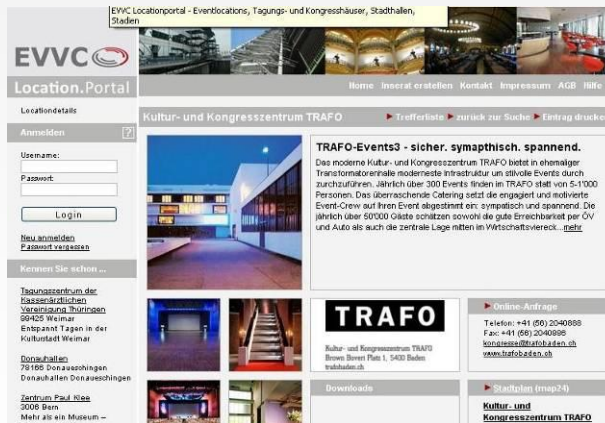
EVVC Locationportal - Eventlocations, Tagungs- und Kongresshäuser, Stadthallen, Stadien

EVVC

Location.Portal

Home Inserat erstellen Kontakt Impressum AGB Hilfe

Locationdetails

Kultur- und Kongresszentrum TRAFO

▶ Trefferliste ▶ zurück zur Suche ▶ Eintrag drucken

Anmelden

Username:

Passwort:

Login

Neu anmelden
Passwort vergessen

Kennen Sie schon ...

Tagungszentrum der Kassenärztlichen Vereinigung Thüringen
99425 Weimar
Entspannt Tagen in der Kulturstadt Weimar

Donauhallen
78166 Donaueschingen
Donauhallen Donaueschingen

Zentrum Paul Klee
3006 Bern
Mehr als ein Museum –

TRAFO-Events3 - sicher. sympapthisch. spannend.

Das moderne Kultur- und Kongresszentrum TRAFO bietet in ehemaliger Transformatorenhalle modernste Infrastruktur um stilvolle Events durch zuzchzuführen. Jährlich über 300 Events finden im TRAFO statt von 5-1'000 Personen. Das überraschende Catering setzt die engagiert und motivierte Event-Crew auf Ihren Event abgestimmt ein: sympatisch und spannend. Die jährlich über 50'000 Gäste schätzen sowohl die gute Erreichbarkeit per ÖV und Auto als auch die zentrale Lage mitten im Wirtschaftsviereck...mehr

TRAFO

Kultur- und Kongresszentrum TRAFO
Brown Boveri Platz 1, 5400 Baden
trafobaden.ch

▶ Online-Anfrage

Telefon: +41 (56) 2040888
Fax: +41 (56) 2040886
kongresse@trafobaden.ch
www.trafobaden.ch

Downloads

▶ Stadtplan (map24)

Kultur- und Kongresszentrum TRAFO